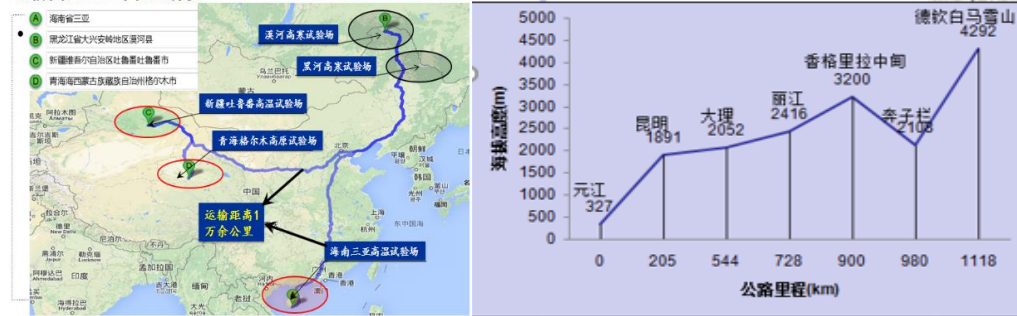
A 海南省三亚
B 黑龙江省大兴安岭地区漠河县
C 新疆维吾尔自治区吐鲁番地区吐鲁番市
D 青海省海西蒙古族藏族自治州格尔木市

漠河高寒试验场
黑河高寒试验场
新疆吐鲁番高温试验场
青海格尔木高原试验场
运输距离1万余公里
海南三亚高温试验场
北京
中国
乌兰巴托
哈尔滨

5000
4500
4000
3500
3000
2500
2000
1500
1000
500
0
海拔高度(m)
元江 327
昆明 1891
大理 2052
丽江 2416
香格里拉中甸 3200
奔子栏 2108
德钦白马雪山 4292
0
205
544
728
900
980
1118
公路里程(km)